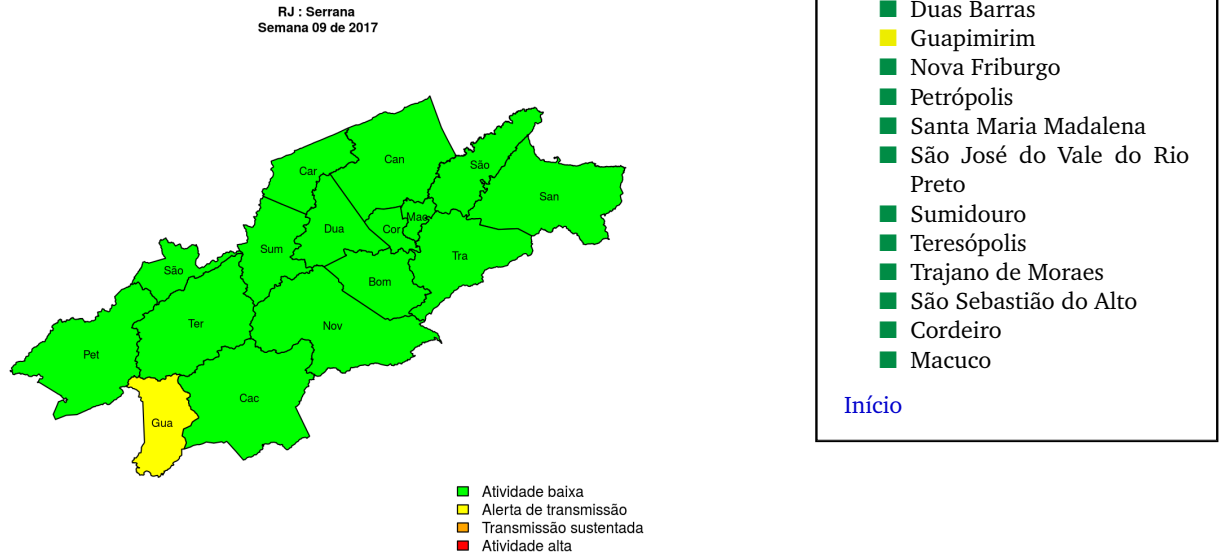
RJ : Serrana
Semana 09 de 2017

Car
Can
São
San
Dua
Mac
Cor
Sum
São
Tra
Bom
Ter
Nov
Pet
Cac
Gua

Atividade baixa
Alerta de transmissão
Transmissão sustentada
Atividade alta

Duas Barras
Guapimirim
Nova Friburgo
Petrópolis
Santa Maria Madalena
São José do Vale do Rio Preto
Sumidouro
Teresópolis
Trajano de Moraes
São Sebastião do Alto
Cordeiro
Macuco

Início